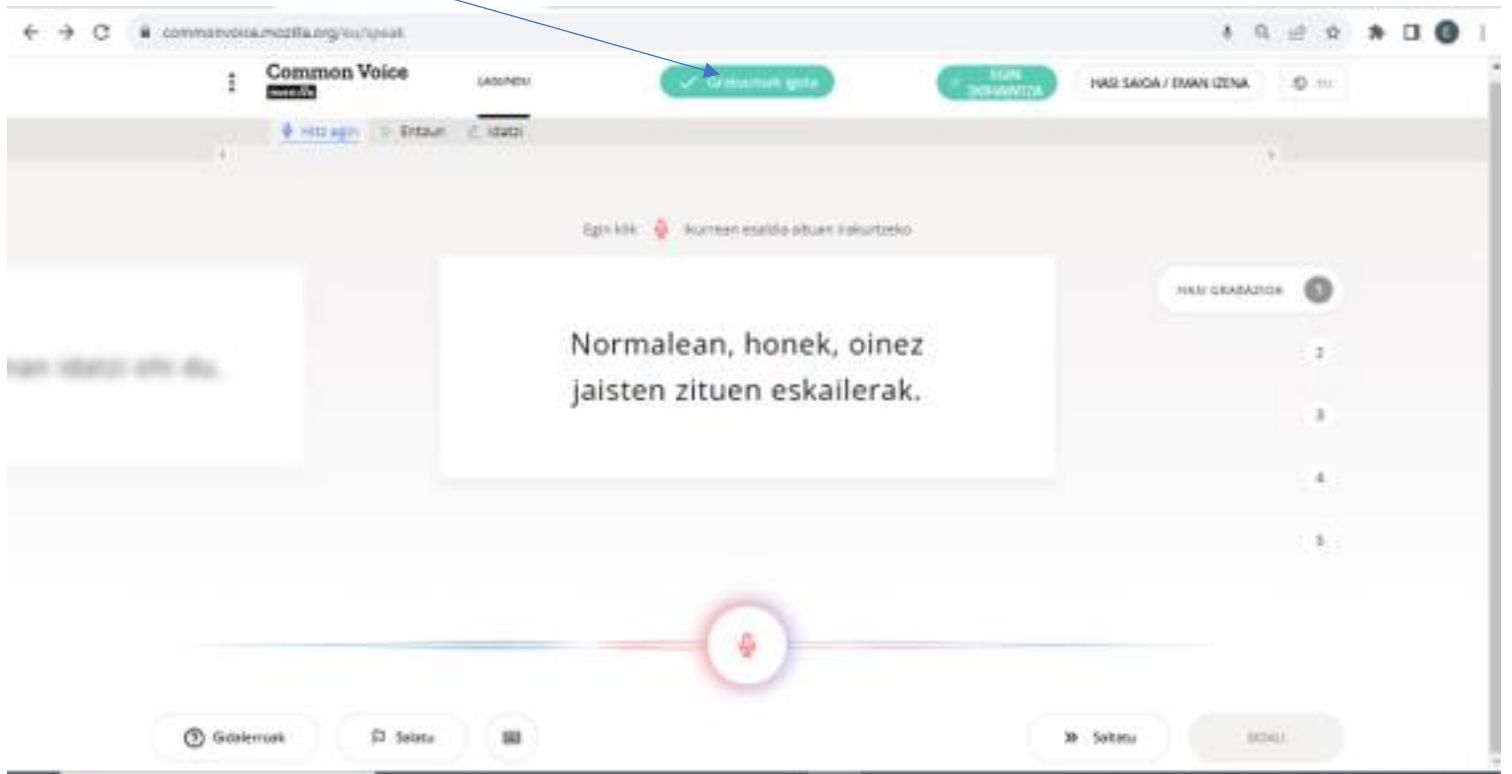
commonvoice.mozilla.org/eu/speak

Common Voice
mozilla

LAGUNDU

✓ Grabazioak igota

EGIN DOHAINTZA

HASI SAIOA / EMAN IZENA

EU

Hitz egin   Entzun   Idatzi

Egin klik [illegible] ikurrean esaldia ozen irakurtzeko

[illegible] idatzi ohi du.

Normalean, honek, oinez jaisten zituen eskailerak.

HASI GRABAZIOA 1
2
3
4
5

Gidalerroak   Salatu   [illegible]

Saltatu   BIDALI